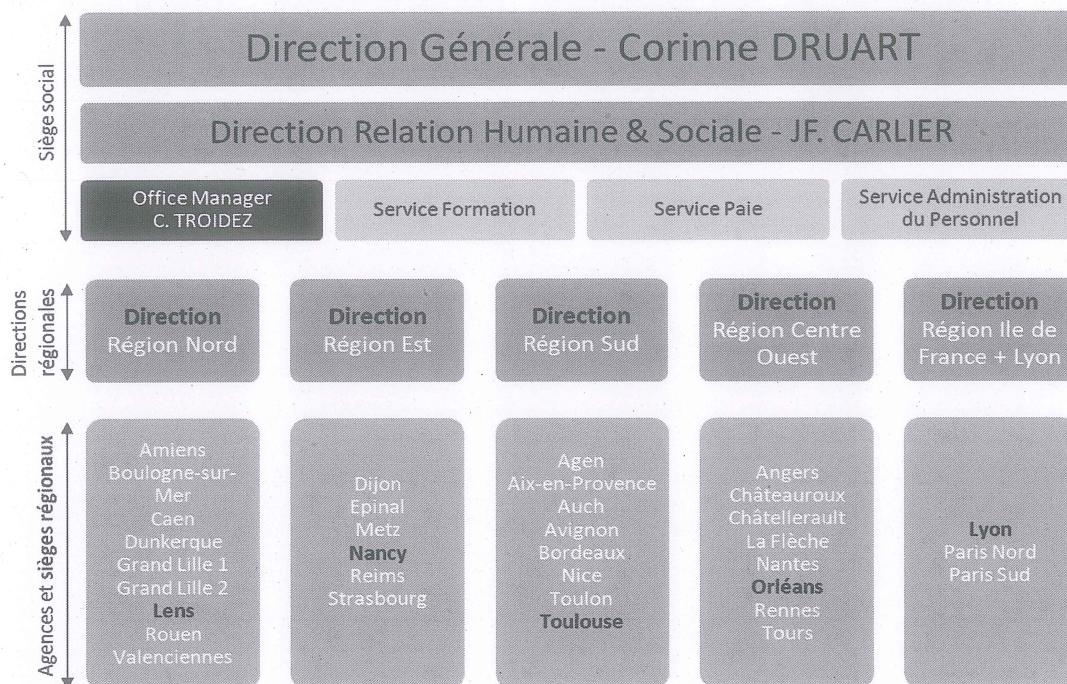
Siège social

Direction Générale - Corinne DRUART

Direction Relation Humaine & Sociale - JF. CARLIER

Office Manager
C. TROIDEZ

Service Formation

Service Paie

Service Administration du Personnel

Directions régionales

Direction
Région Nord

Direction
Région Est

Direction
Région Sud

Direction
Région Centre Ouest

Direction
Région Ile de France + Lyon

Agences et sieges régionaux

Amiens
Boulogne-sur-Mer
Caen
Dunkerque
Grand Lille 1
Grand Lille 2
Lens
Rouen
Valenciennes

Dijon
Epinal
Metz
Nancy
Reims
Strasbourg

Agen
Aix-en-Provence
Auch
Avignon
Bordeaux
Nice
Toulon
Toulouse

Angers
Châteauroux
Châtellerault
La Flèche
Nantes
Orléans
Rennes
Tours

Lyon
Paris Nord
Paris Sud